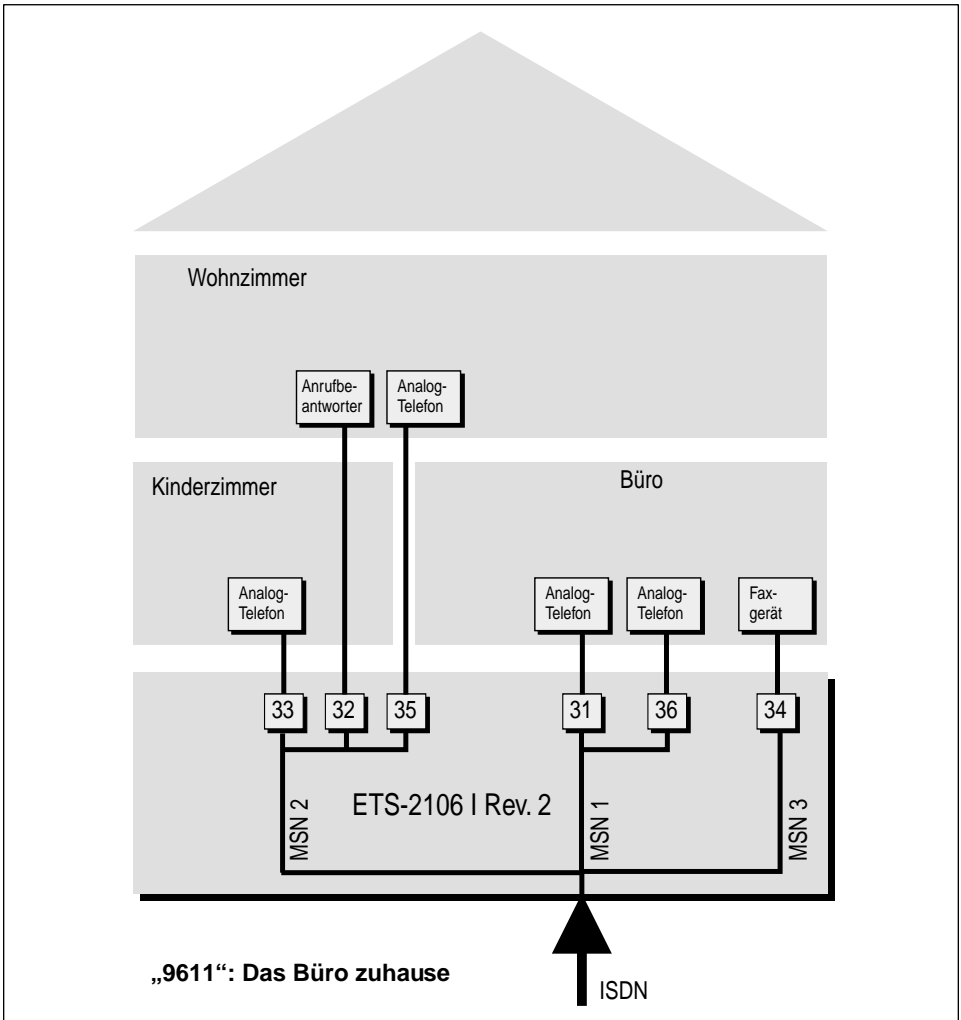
Wohnzimmer

Anrufbeantworter

Analog-Telefon

Kinderzimmer

Büro

Analog-Telefon

Analog-Telefon

Analog-Telefon

Faxgerät

33

32

35

31

36

34

ETS-2106 I Rev. 2

MSN 2

MSN 1

MSN 3

„9611“: Das Büro zuhause

ISDN